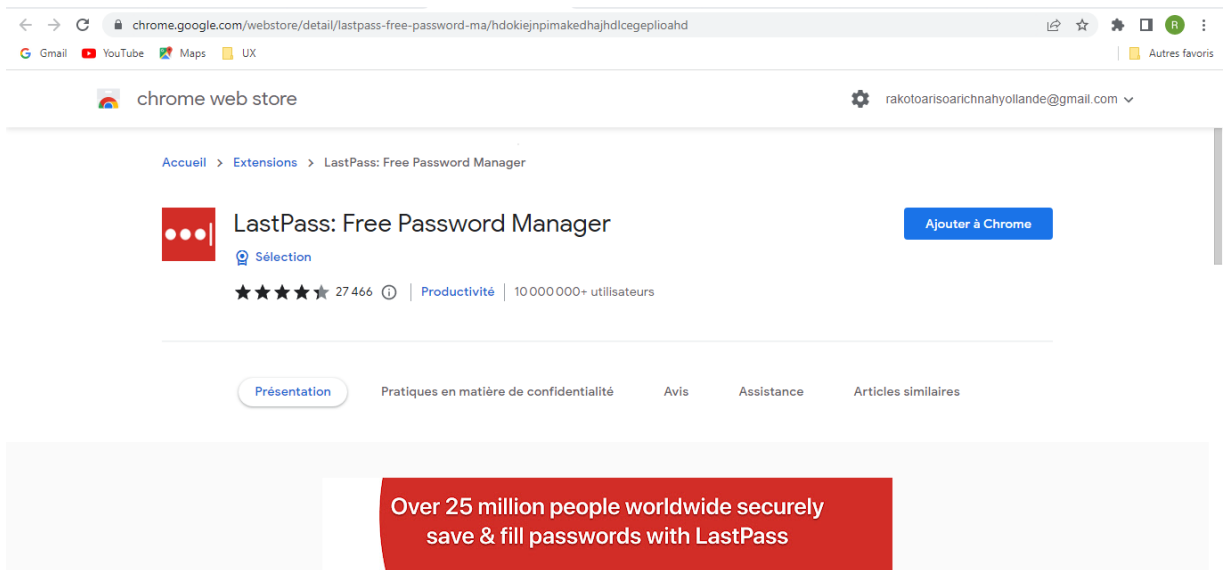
chrome.google.com/webstore/detail/lastpass-free-password-ma/hdokiejnpimakedhajhdlcegeplioahd

R

Gmail YouTube Maps UX

Autres favoris

chrome web store

rakotoarisoarichnahyollande@gmail.com

Accueil > Extensions > LastPass: Free Password Manager

LastPass: Free Password Manager

Sélection

27 466 | Productivité | 10 000 000+ utilisateurs

Ajouter à Chrome

Présentation Pratiques en matière de confidentialité Avis Assistance Articles similaires

Over 25 million people worldwide securely save & fill passwords with LastPass